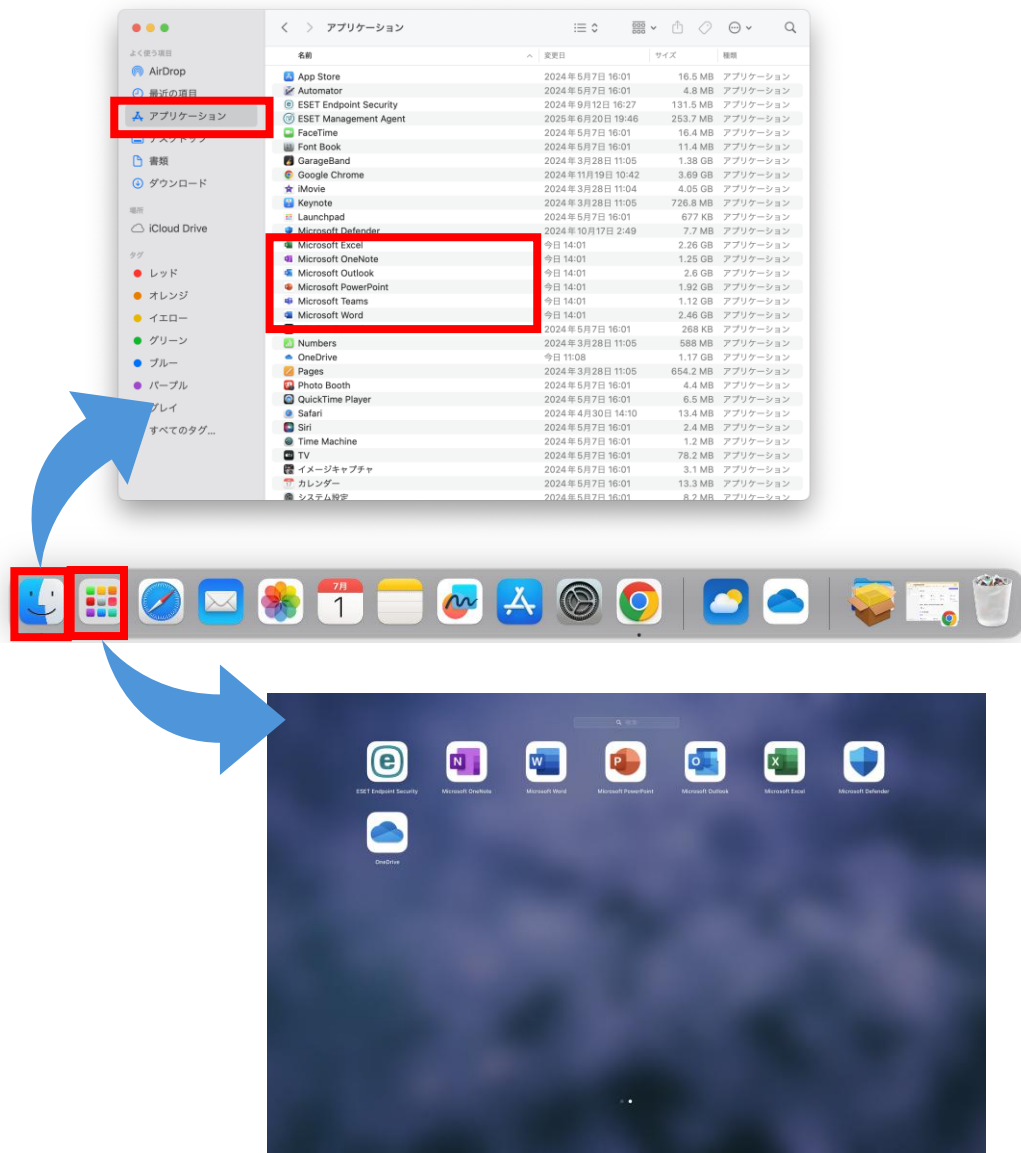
アプリケーション

よく使う項目
AirDrop
最近の項目
アプリケーション
デスクトップ
書類
ダウンロード

場所
iCloud Drive

タグ
レッド
オレンジ
イエロー
グリーン
ブルー
パープル
グレイ
すべてのタグ...

| 名前 | 変更日 | サイズ | 種類 |
|---|---|---|---|
| App Store | 2024年5月7日 16:01 | 16.5 MB | アプリケーション |
| Automator | 2024年5月7日 16:01 | 4.8 MB | アプリケーション |
| ESET Endpoint Security | 2024年9月12日 16:27 | 131.5 MB | アプリケーション |
| ESET Management Agent | 2025年6月20日 19:46 | 253.7 MB | アプリケーション |
| FaceTime | 2024年5月7日 16:01 | 16.4 MB | アプリケーション |
| Font Book | 2024年5月7日 16:01 | 11.4 MB | アプリケーション |
| GarageBand | 2024年3月28日 11:05 | 1.38 GB | アプリケーション |
| Google Chrome | 2024年11月19日 10:42 | 3.69 GB | アプリケーション |
| iMovie | 2024年3月28日 11:04 | 4.05 GB | アプリケーション |
| Keynote | 2024年3月28日 11:05 | 726.8 MB | アプリケーション |
| Launchpad | 2024年5月7日 16:01 | 677 KB | アプリケーション |
| Microsoft Defender | 2024年10月17日 2:49 | 7.7 MB | アプリケーション |
| Microsoft Excel | 今日 14:01 | 2.26 GB | アプリケーション |
| Microsoft OneNote | 今日 14:01 | 1.25 GB | アプリケーション |
| Microsoft Outlook | 今日 14:01 | 2.6 GB | アプリケーション |
| Microsoft PowerPoint | 今日 14:01 | 1.92 GB | アプリケーション |
| Microsoft Teams | 今日 14:01 | 1.12 GB | アプリケーション |
| Microsoft Word | 今日 14:01 | 2.46 GB | アプリケーション |
| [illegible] | 2024年5月7日 16:01 | 268 KB | アプリケーション |
| Numbers | 2024年3月28日 11:05 | 588 MB | アプリケーション |
| OneDrive | 今日 11:08 | 1.17 GB | アプリケーション |
| Pages | 2024年3月28日 11:05 | 654.2 MB | アプリケーション |
| Photo Booth | 2024年5月7日 16:01 | 4.4 MB | アプリケーション |
| QuickTime Player | 2024年5月7日 16:01 | 6.5 MB | アプリケーション |
| Safari | 2024年4月30日 14:10 | 13.4 MB | アプリケーション |
| Siri | 2024年5月7日 16:01 | 2.4 MB | アプリケーション |
| Time Machine | 2024年5月7日 16:01 | 1.2 MB | アプリケーション |
| TV | 2024年5月7日 16:01 | 78.2 MB | アプリケーション |
| イメージキャプチャ | 2024年5月7日 16:01 | 3.1 MB | アプリケーション |
| カレンダー | 2024年5月7日 16:01 | 13.3 MB | アプリケーション |
| システム設定 | 2024年5月7日 16:01 | 8.2 MB | アプリケーション |

7月
1

検索
ESET Endpoint Security
Microsoft OneNote
Microsoft Word
Microsoft PowerPoint
Microsoft Outlook
Microsoft Excel
Microsoft Defender
OneDrive